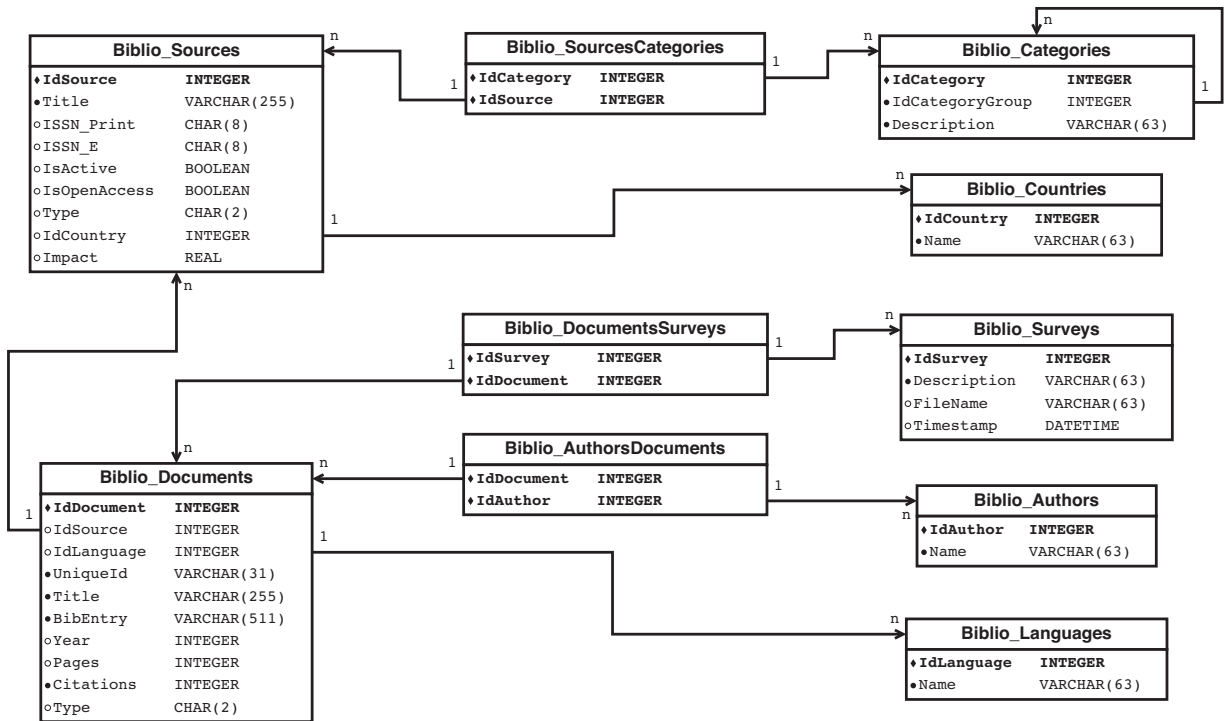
Biblio_Sources

| | |
|---|---|
| ♦IdSource | INTEGER |
| •Title | VARCHAR(255) |
| ∘ISSN_Print | CHAR(8) |
| ∘ISSN_E | CHAR(8) |
| ∘IsActive | BOOLEAN |
| ∘IsOpenAccess | BOOLEAN |
| ∘Type | CHAR(2) |
| ∘IdCountry | INTEGER |
| ∘Impact | REAL |

n

Biblio_SourcesCategories

| | |
|---|---|
| ♦IdCategory | INTEGER |
| ♦IdSource | INTEGER |

1

1

n

n

Biblio_Categories

| | |
|---|---|
| ♦IdCategory | INTEGER |
| •IdCategoryGroup | INTEGER |
| •Description | VARCHAR(63) |

1

1

n

Biblio_Countries

| | |
|---|---|
| ♦IdCountry | INTEGER |
| •Name | VARCHAR(63) |

n

Biblio_DocumentsSurveys

| | |
|---|---|
| ♦IdSurvey | INTEGER |
| ♦IdDocument | INTEGER |

1

1

n

Biblio_Surveys

| | |
|---|---|
| ♦IdSurvey | INTEGER |
| •Description | VARCHAR(63) |
| ∘FileName | VARCHAR(63) |
| ∘Timestamp | DATETIME |

n

Biblio_AuthorsDocuments

| | |
|---|---|
| ♦IdDocument | INTEGER |
| ♦IdAuthor | INTEGER |

n

1

1

Biblio_Documents

| | |
|---|---|
| ♦IdDocument | INTEGER |
| ∘IdSource | INTEGER |
| ∘IdLanguage | INTEGER |
| •UniqueId | VARCHAR(31) |
| •Title | VARCHAR(255) |
| •BibEntry | VARCHAR(511) |
| ∘Year | INTEGER |
| ∘Pages | INTEGER |
| •Citations | INTEGER |
| ∘Type | CHAR(2) |

1

1

n

Biblio_Authors

| | |
|---|---|
| ♦IdAuthor | INTEGER |
| •Name | VARCHAR(63) |

n

Biblio_Languages

| | |
|---|---|
| ♦IdLanguage | INTEGER |
| •Name | VARCHAR(63) |